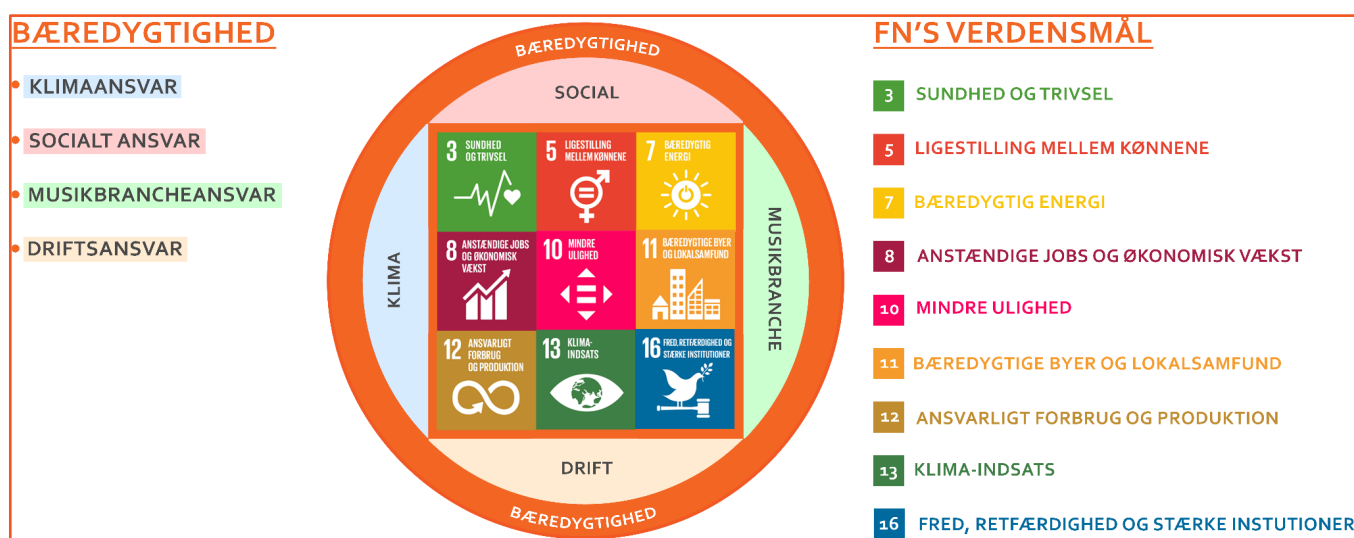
BÆREDYGTIGHED

• KLIMAANSVAR

• SOCIALT ANSVAR

• MUSIKBRANCHEANSVAR

• DRIFTSANSVAR

BÆREDYGTIGHED

SOCIAL

KLIMA

MUSIKBRANCHE

3 SUNDHED OG TRIVSEL

5 LIGESTILLING MELLEM KØNNENE

7 BÆREDYGTIG ENERGI

8 ANSTÆNDIGE JOBS OG ØKONOMISK VÆKST

10 MINDRE ULIGHED

11 BÆREDYGTIGE BYER OG LOKALSAMFUND

12 ANSVARLIGT FORBRUG OG PRODUKTION

13 KLIMA-INDSATS

16 FRED, RETFÆRDIGHED OG STÆRKE INSTITUTIONER

DRIFT

BÆREDYGTIGHED

FN'S VERDENSMÅL

3 SUNDHED OG TRIVSEL

5 LIGESTILLING MELLEM KØNNENE

7 BÆREDYGTIG ENERGI

8 ANSTÆNDIGE JOBS OG ØKONOMISK VÆKST

10 MINDRE ULIGHED

11 BÆREDYGTIGE BYER OG LOKALSAMFUND

12 ANSVARLIGT FORBRUG OG PRODUKTION

13 KLIMA-INDSATS

16 FRED, RETFÆRDIGHED OG STÆRKE INSTUTIONER